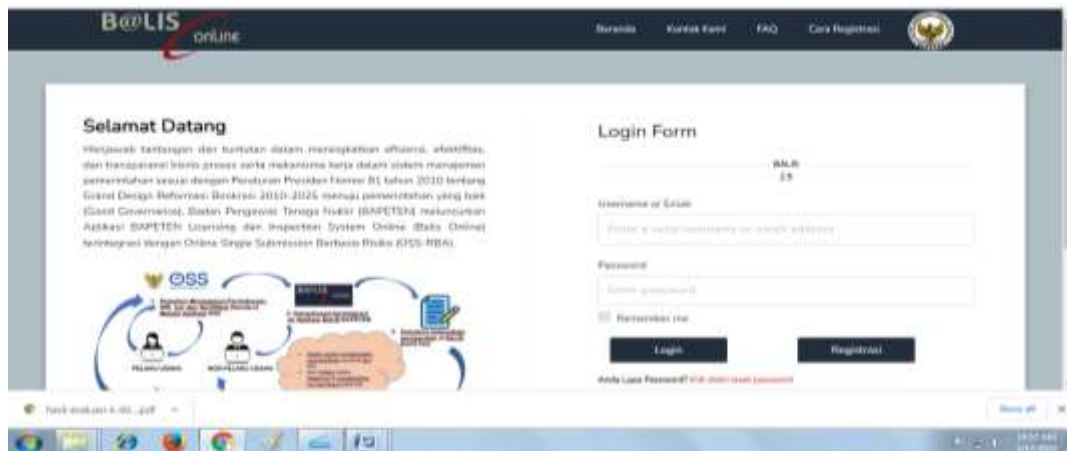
B@LIS online

Beranda Kontak Kami FAQ Cara Registrasi

Selamat Datang

Menjawab tantangan dan tuntutan dalam meningkatkan efisiensi, efektifitas, dan transparansi bisnis proses serta mekanisme kerja dalam sistem manajemen pemerintahan sesuai dengan Peraturan Presiden Nomor 81 tahun 2010 tentang Grand Design Reformasi Birokrasi 2010-2025 menuju pemerintahan yang baik (Good Governance), Badan Pengawas Tenaga Nuklir (BAPETEN) meluncurkan Aplikasi BAPETEN Licensing dan Inspection System Online (Balis Online) terintegrasi dengan Online Single Submission Berbasis Risiko (OSS-RBA).

OSS

PELAKU USAHA

NON PELAKU USAHA

Login Form

BALIS
2.5

Username or Email

Enter a valid username or email address

Password

Enter password

Remember me

Login

Registrasi

Anda Lupa Password? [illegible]

hasil evaluasi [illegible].pdf

Show all